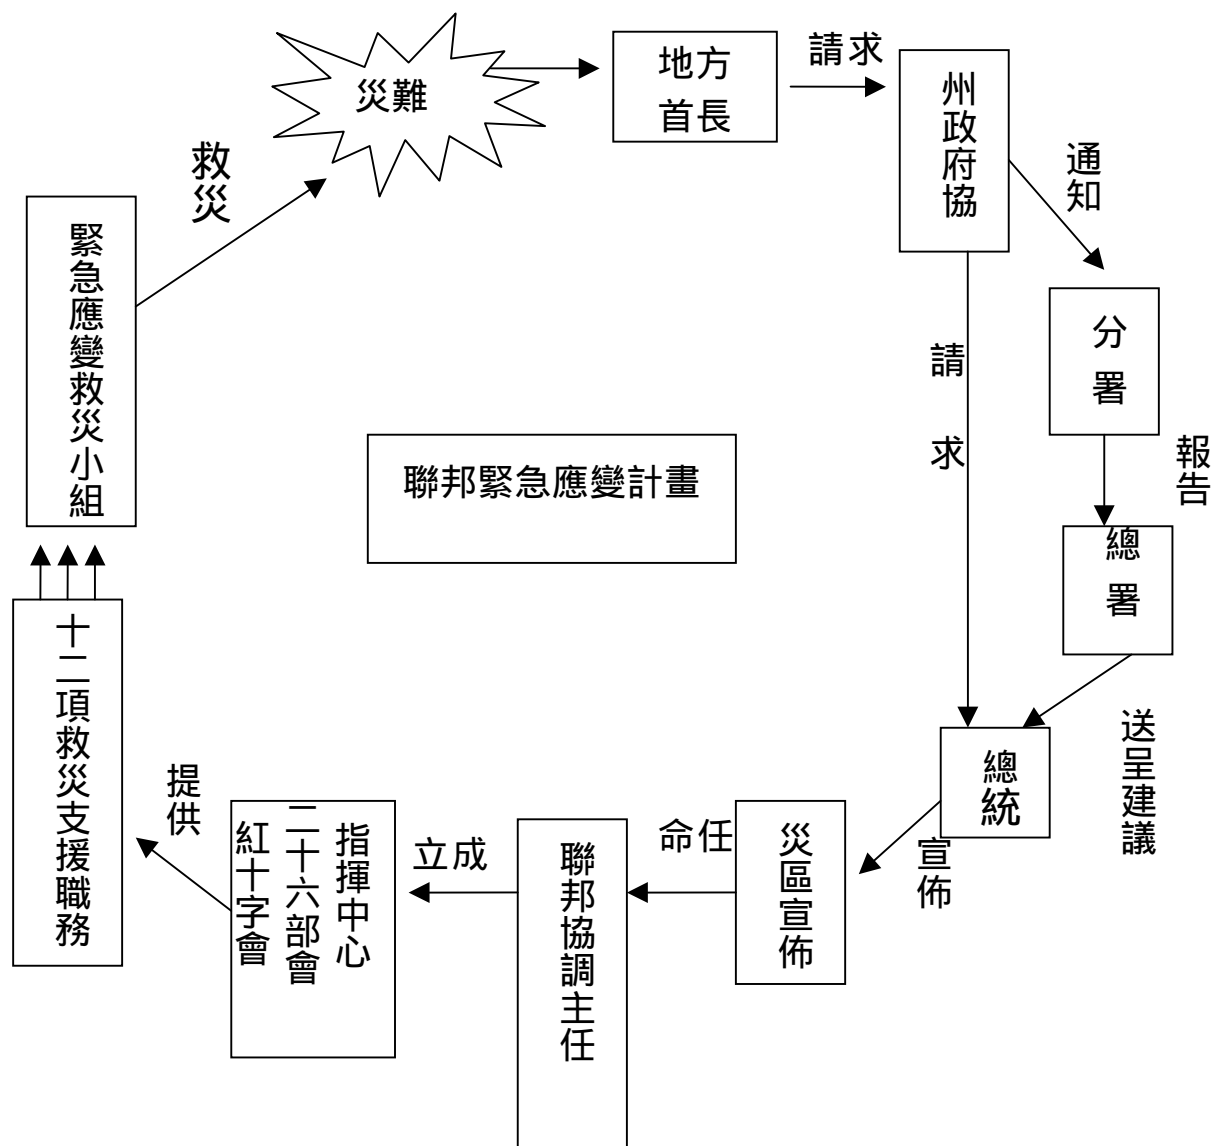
災難

地方首長

請求

州政府協

通知

分署

報告

總署

請求

送呈建議

總統

宣佈

災區宣佈

命任

聯邦協調主任

立成

指揮中心
二十六部會
紅十字會

提供

十二項救災支援職務

緊急應變救災小組

救災

聯邦緊急應變計畫